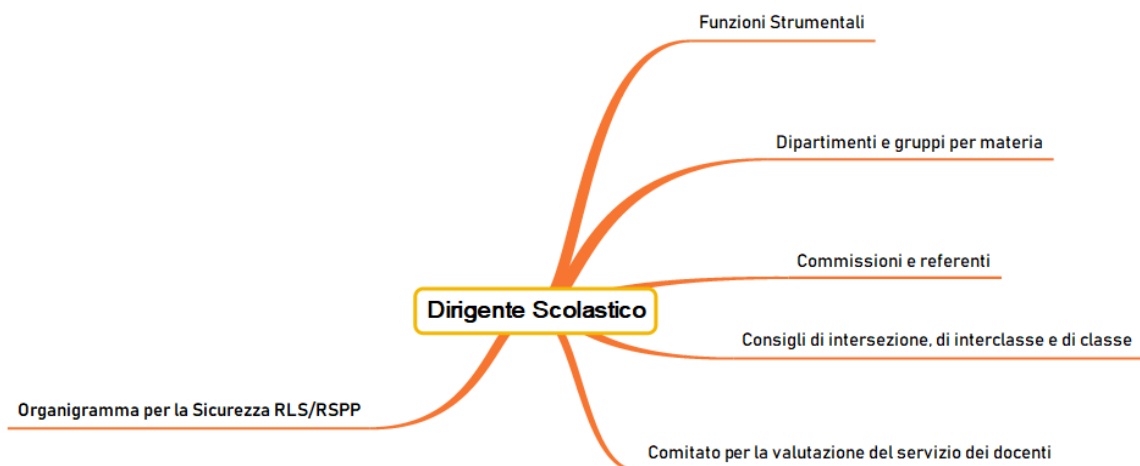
Funzioni Strumentali

Dipartimenti e gruppi per materia

Commissioni e referenti

Dirigente Scolastico

Consigli di intersezione, di interclasse e di classe

Organigramma per la Sicurezza RLS/RSPP

Comitato per la valutazione del servizio dei docenti